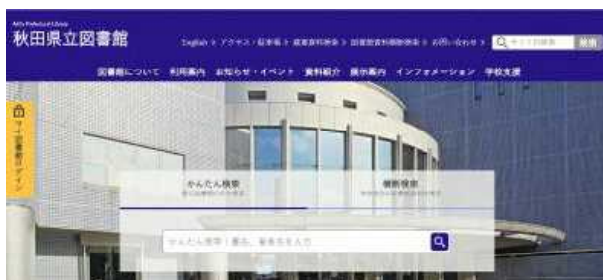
Akita Prefectural Library
秋田県立図書館

English > アクセス・駐車場 > 蔵書資料検索 > 図書館資料横断検索 > お問い合わせ > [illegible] 検索

図書館について 利用案内 お知らせ・イベント 資料紹介 展示案内 インフォメーション 学校支援

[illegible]

かんたん検索
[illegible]

詳細検索
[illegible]

かんたん検索（書名、著者名を入力）